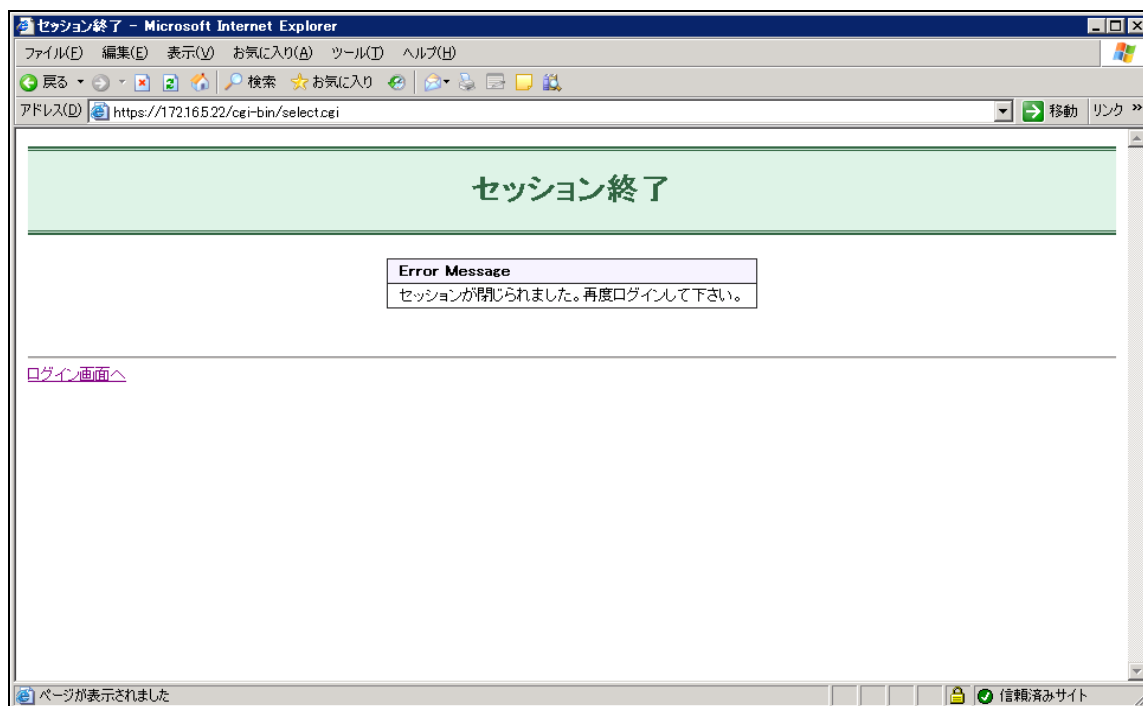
セッション終了 - Microsoft Internet Explorer

ファイル(F) 編集(E) 表示(V) お気に入り(A) ツール(T) ヘルプ(H)

戻る 検索 お気に入り

アドレス(D) https://172.16.5.22/cgi-bin/select.cgi 移動 リンク »

セッション終了

| Error Message |
|---|
| セッションが閉じられました。再度ログインして下さい。 |

ログイン画面へ

ページが表示されました 信頼済みサイト